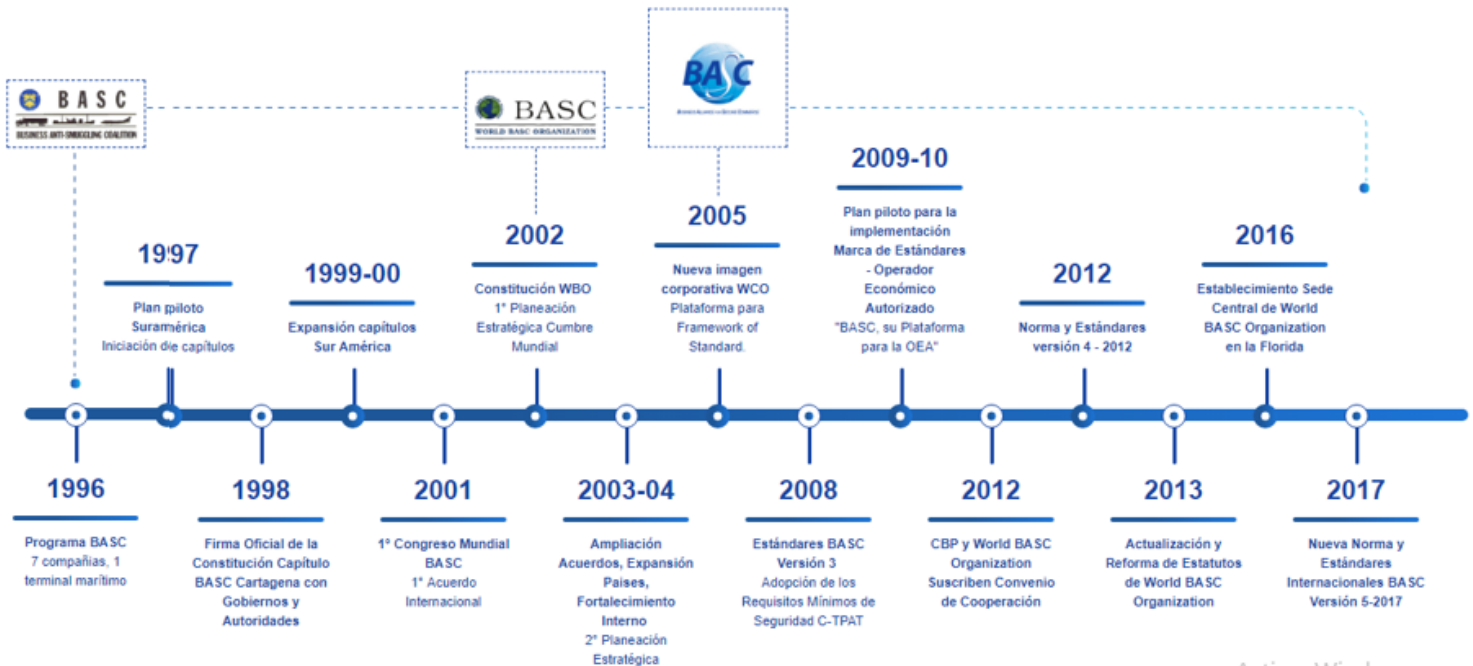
BASC
BUSINESS ANTI-SMUGGLING COALITION

BASC
WORLD BASC ORGANIZATION

BASC

1997
Plan piloto Suramérica Iniciación de capítulos

1999-00
Expansión capítulos Sur América

2002
Constitución WBO 1° Planeación Estratégica Cumbre Mundial

2005
Nueva imagen corporativa WCO Plataforma para Framework of Standard.

2009-10
Plan piloto para la implementación Marca de Estándares - Operador Económico Autorizado "BASC, su Plataforma para la OEA"

2012
Norma y Estándares versión 4 - 2012

2016
Establecimiento Sede Central de World BASC Organization en la Florida

1996
Programa BASC 7 compañías, 1 terminal marítimo

1998
Firma Oficial de la Constitución Capítulo BASC Cartagena con Gobiernos y Autoridades

2001
1° Congreso Mundial BASC 1° Acuerdo Internacional

2003-04
Ampliación Acuerdos, Expansión Países, Fortalecimiento Interno 2° Planeación Estratégica

2008
Estándares BASC Versión 3 Adopción de los Requisitos Mínimos de Seguridad C-TPAT

2012
CBP y World BASC Organization Suscriben Convenio de Cooperación

2013
Actualización y Reforma de Estatutos de World BASC Organization

2017
Nueva Norma y Estándares Internacionales BASC Versión 5-2017